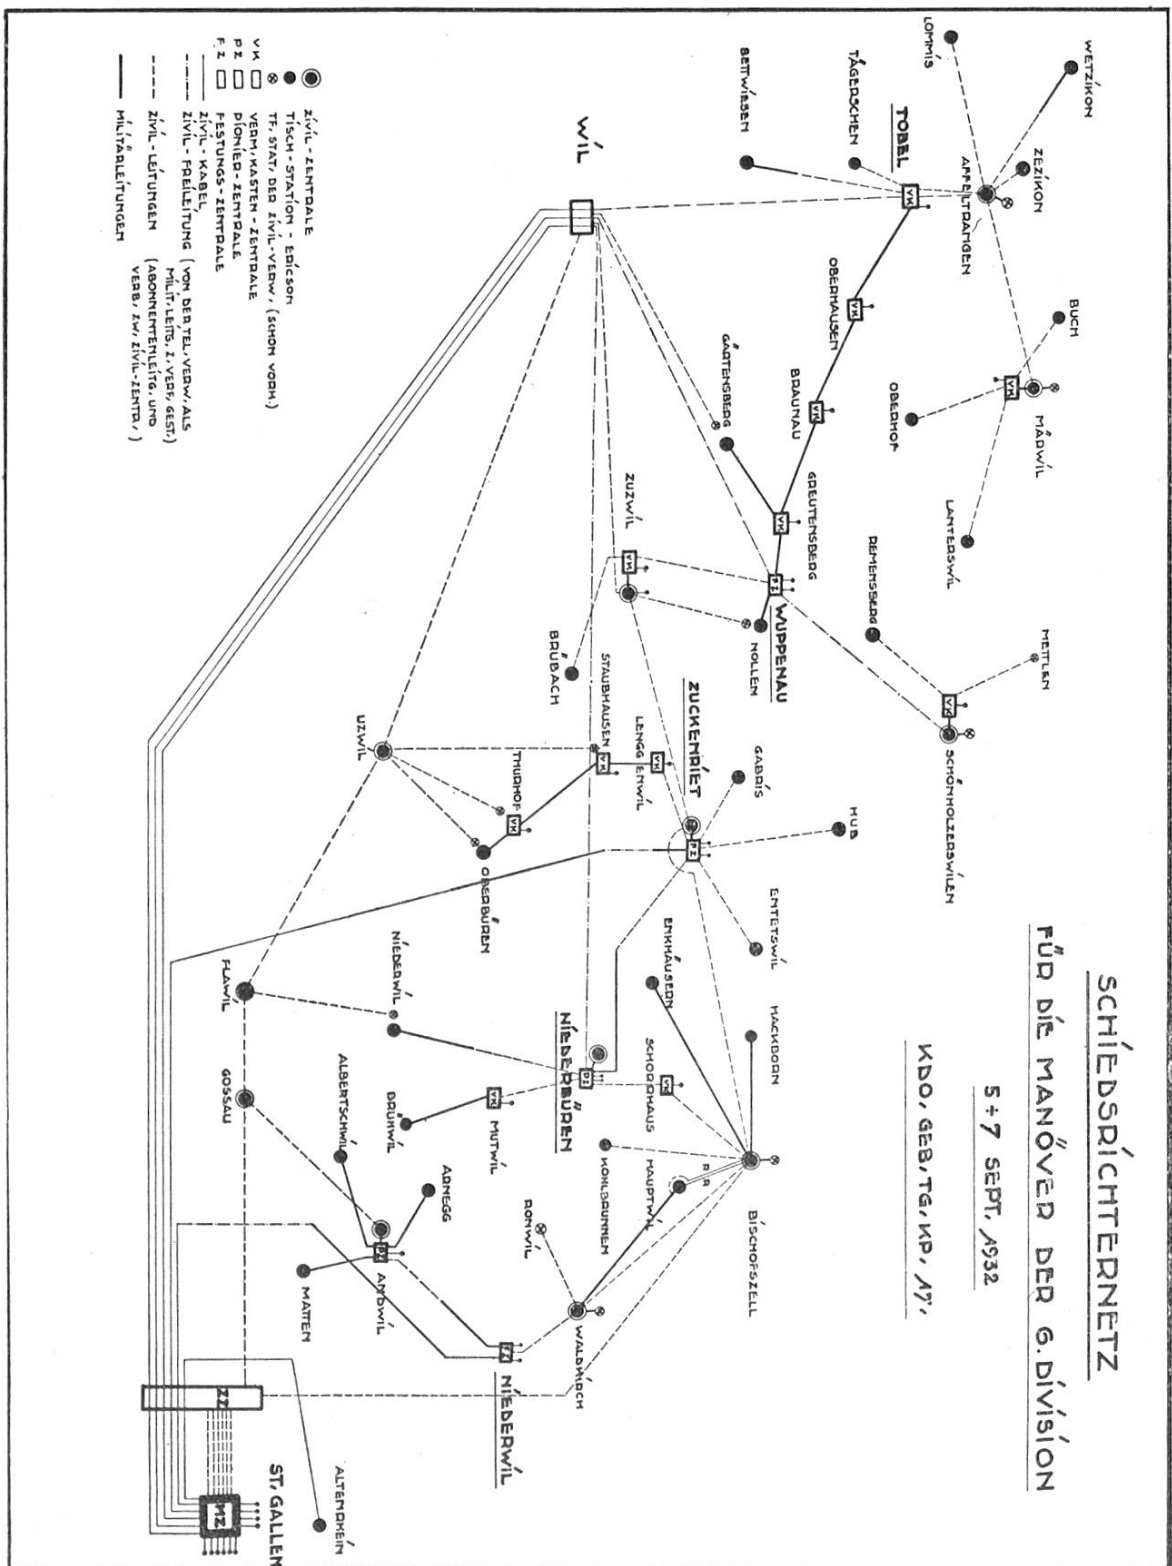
SCHIEDSRICHTERNETZ
FÜR DIE MANÖVER DER 6. DIVISION
5÷7 SEPT. 1932
KDO. GEB. TG. KP. 17.

ZIVIL-ZENTRALE
TISCH-STATION - EDISON
TF. STAT. DER ZIVIL-VERW. (SCHON VORH.)
VK VERM.-KASTEN-ZENTRALE
PZ PIONIER-ZENTRALE
FZ FESTUNGS-ZENTRALE
ZIVIL-KABEL
ZIVIL-FREILEITUNG (VON DER TEL. VERW. ALS MILIT. LEITG. Z. VERF. GEST.)
ZIVIL-LEITUNGEN (ABONNEMENTSLEITG. UND VERB. ZW. ZIVIL-ZENTR.)
MILITÄRLEITUNGEN

WETZIKON
LOMMIS
ZEZIKON
TÄGERSCHEN
TOBEL
AFFELTRANGEN
BETTWIESEN
BUCH
MÄRWIL
OBERHOF
LANTERSWIL
OBERHAUSEN
BRAUNAU
GÄRTENSBERG
GREUTENSBERG
DEMENSBERG
METTLEN
WIL
ZUZWIL
WUPPENAU
NOLLEN
BRUBACH
STAUBHAUSEN
ZUCKENRIET
LENGGENWIL
SCHÖNHOLZERSWILEN
GABRIS
HUB
UZWIL
THURHOF
OBERBÜREN
ENTETSWIL
NIEDERWIL
ENKHAUSEN
HACKBORN
FLAWIL
NIEDERBÜREN
SCHORRHAUS
BISCHOFSZELL
BRUWIL
MUTWIL
KOHLBRUNNEN
HAUPTWIL
ALBERTSCHWIL
GOSSAU
ADNEGG
RONWIL
ANDWIL
MATTEN
WALDKIRCH
NIEDERWIL
ALTENRHEIN
ST. GALLEN
VK
PZ
FZ
MZ